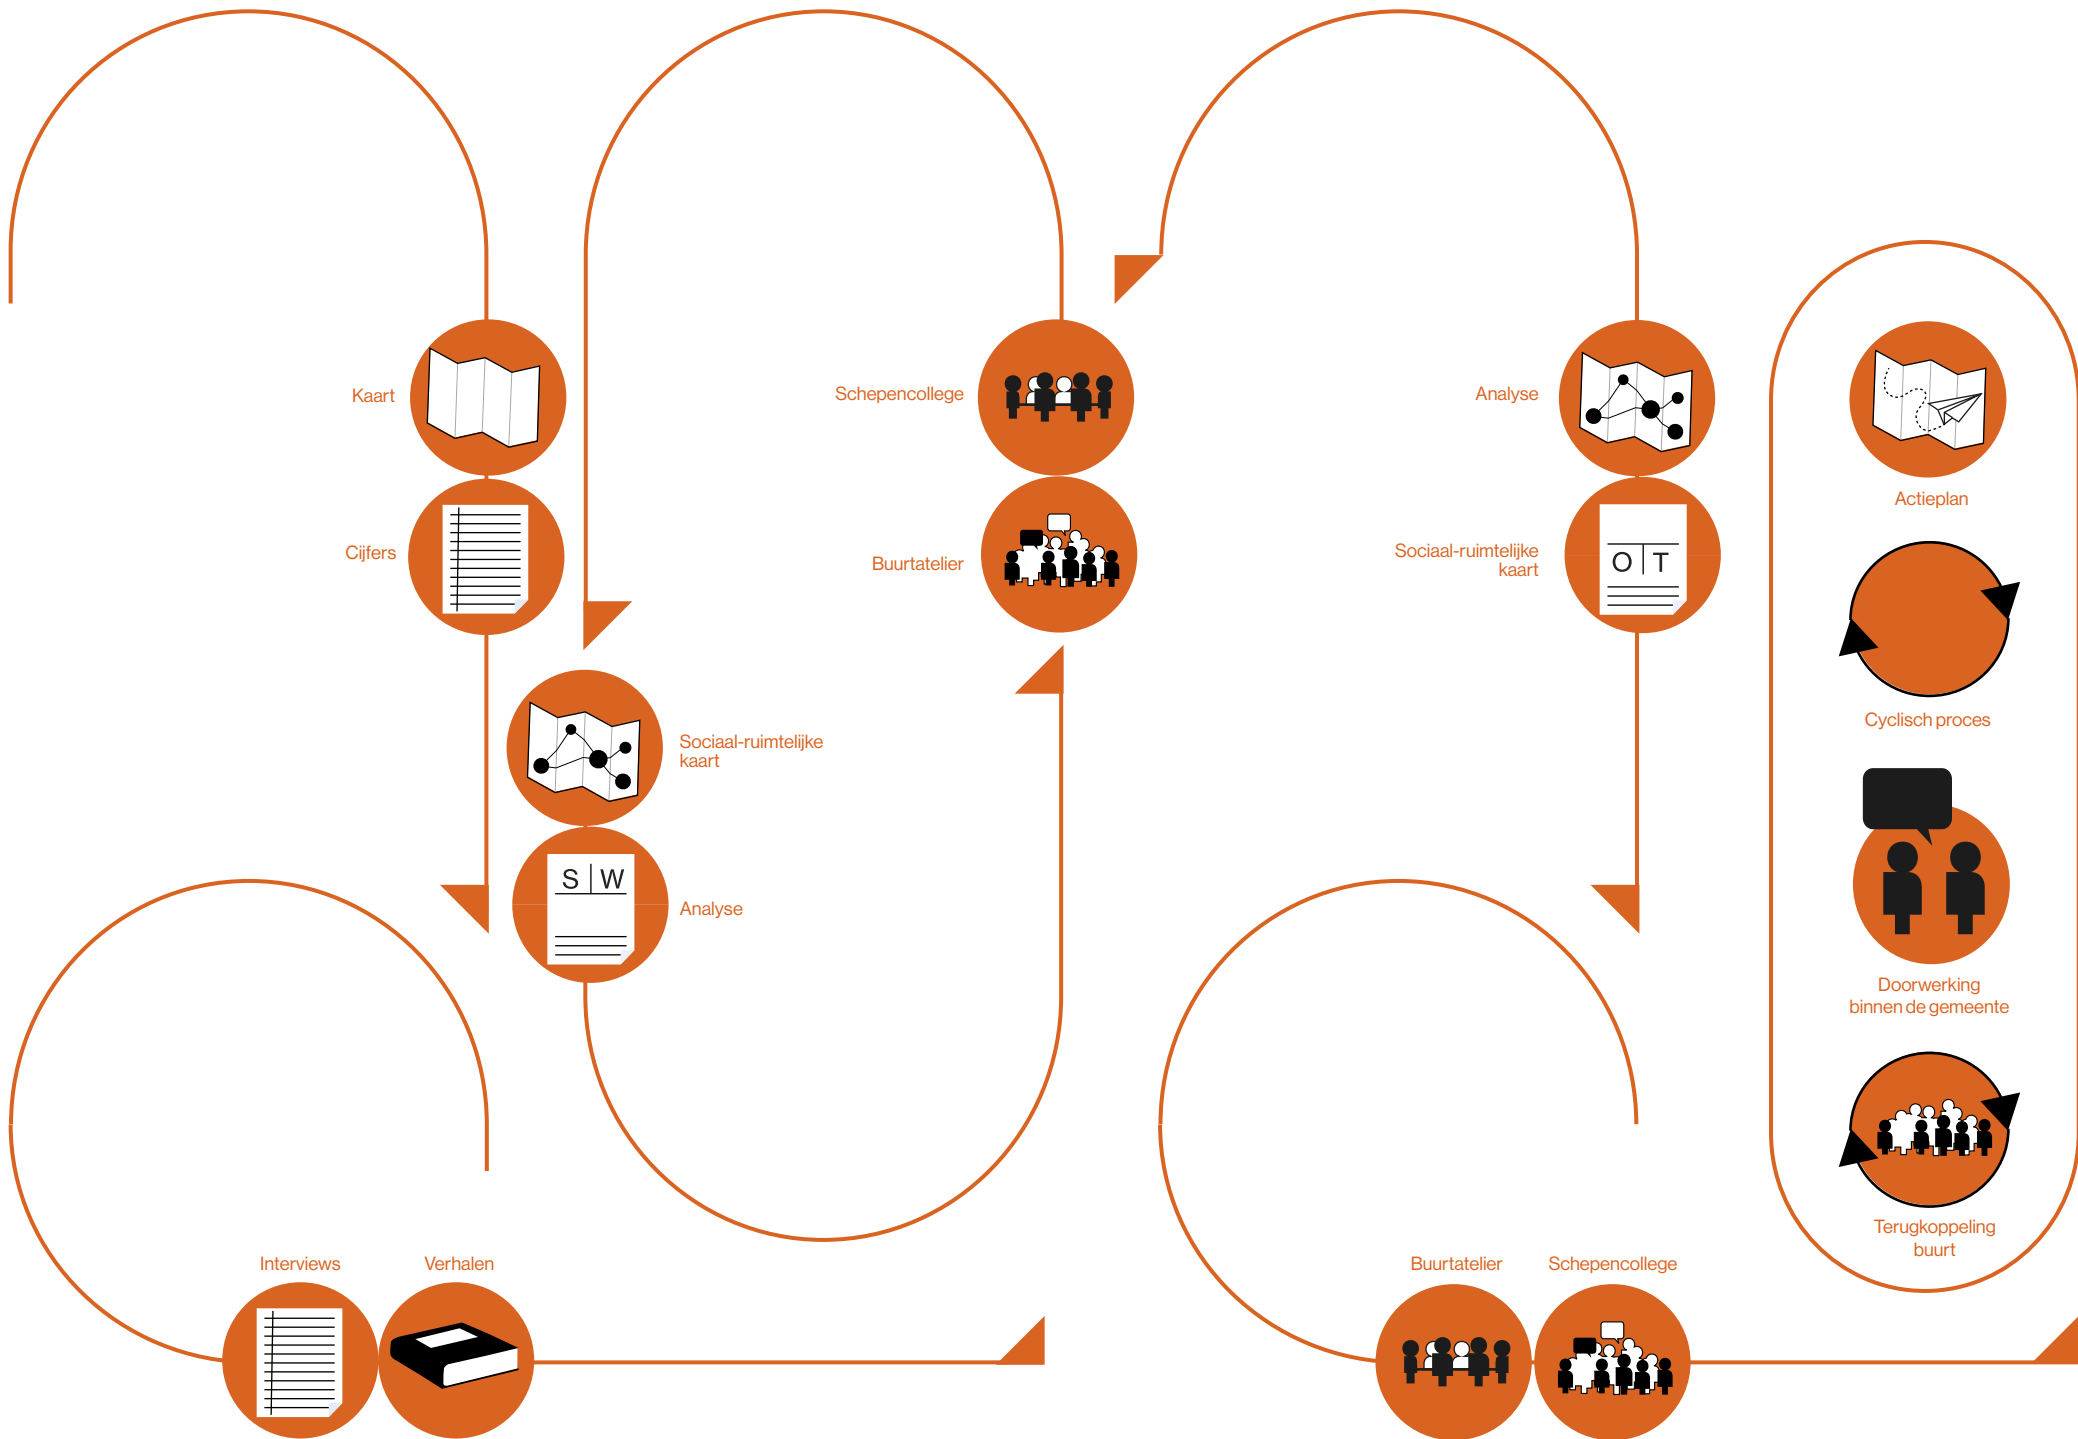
Kaart

Cijfers

Sociaal-ruimtelijke kaart

S | W

Analyse

Interviews

Verhalen

Schepencollege

Buurtatelier

Analyse

Sociaal-ruimtelijke kaart

O | T

Buurtatelier

Schepencollege

Actieplan

Cyclisch proces

Doorwerking binnen de gemeente

Terugkoppeling buurt